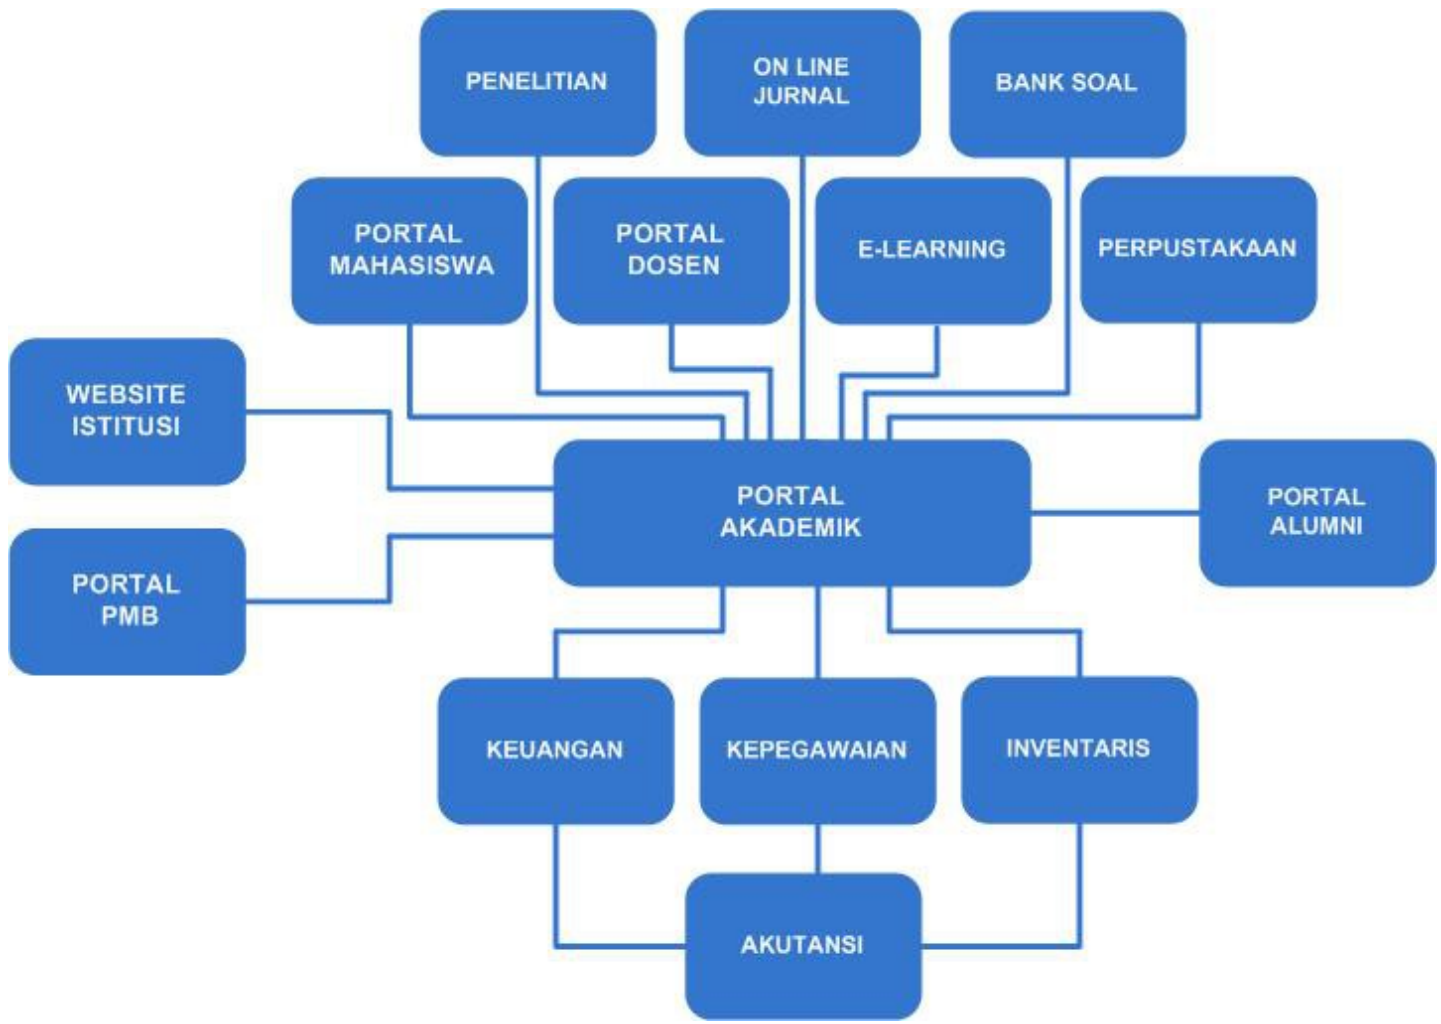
PENELITIAN

ON LINE JURNAL

BANK SOAL

PORTAL MAHASISWA

PORTAL DOSEN

E-LEARNING

PERPUSTAKAAN

WEBSITE ISTITUSI

PORTAL AKADEMIK

PORTAL ALUMNI

PORTAL PMB

KEUANGAN

KEPEGAWAIAN

INVENTARIS

AKUTANSI